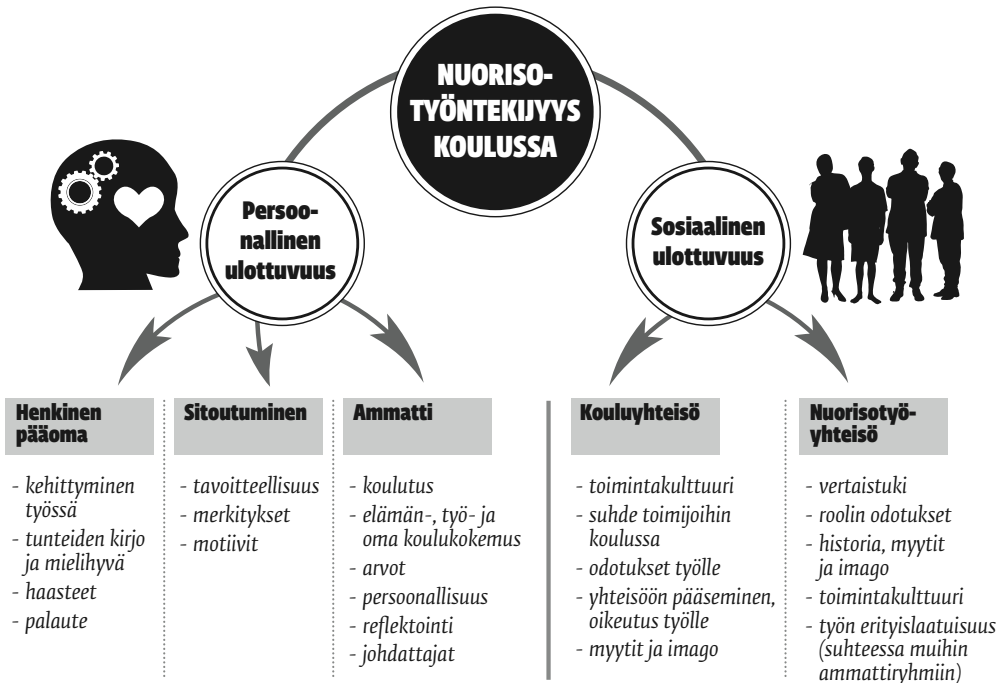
NUORISO-TYÖNTEKIJYYS KOULUSSA

Persoonallinen ulottuvuus

Sosiaalinen ulottuvuus

Henkinen pääoma

- kehittyminen työssä
- tunteiden kirjo ja mielihyvä
- haasteet
- palaute

Sitoutuminen

- tavoitteellisuus
- merkitykset
- motiivit

Ammatti

- koulutus
- elämän-, työ- ja oma koulukokemus
- arvot
- persoonallisuus
- reflektointi
- johdattajat

Kouluyhteisö

- toimintakulttuuri
- suhde toimijoihin koulussa
- odotukset työlle
- yhteisöön pääseminen, oikeutus työlle
- myytit ja imago

Nuorisotyöyhteisö

- vertaistuki
- roolin odotukset
- historia, myytit ja imago
- toimintakulttuuri
- työn erityislaatuisuus (suhteessa muihin ammattiryhmiin)